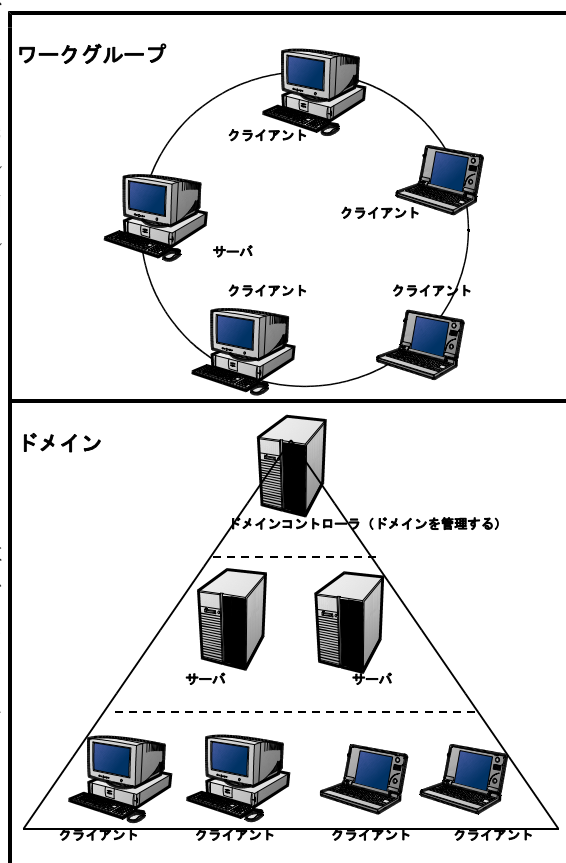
ワークグループ

クライアント

クライアント

サーバ

クライアント

クライアント

ドメイン

ドメインコントローラ（ドメインを管理する）

サーバ

サーバ

クライアント

クライアント

クライアント

クライアント